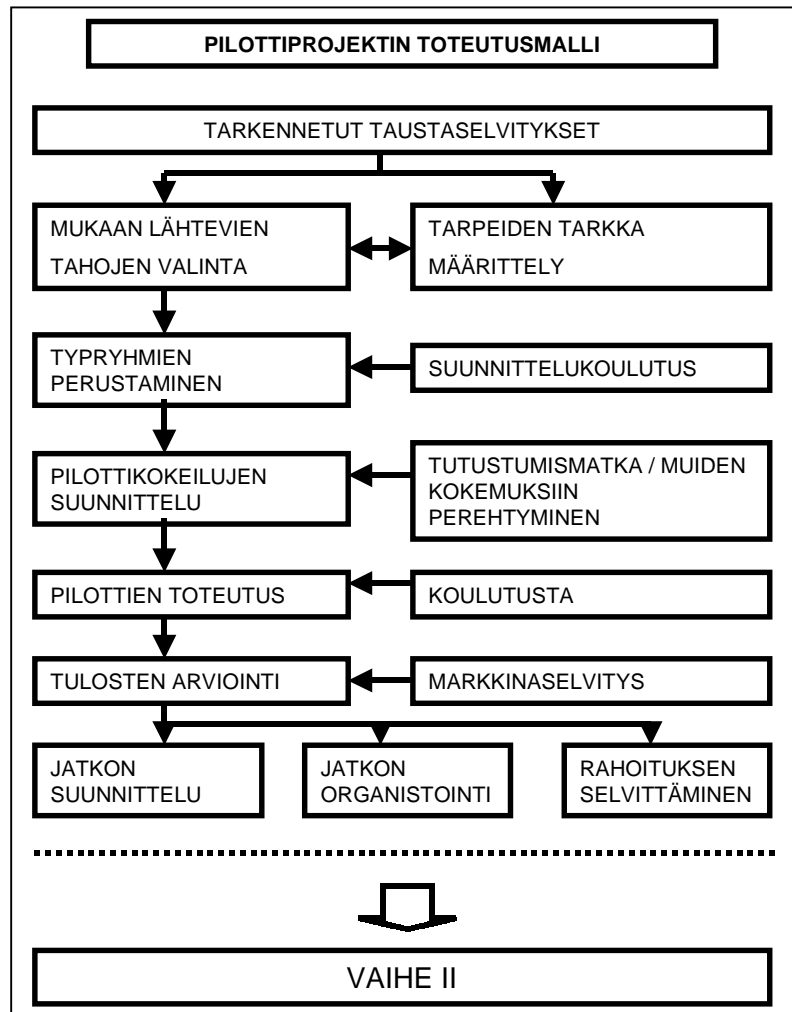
PILOTTIPROJEKTIN TOTEUTUSMALLI

TARKENNETUT TAUSTASELVITYKSET

MUKAAN LÄHTEVIEN TAHOJEN VALINTA

TARPEIDEN TARKKA MÄÄRITTELY

TYPRYHMIEN PERUSTAMINEN

SUUNNITTELUKOULUTUS

PILOTTIKOKEILUJEN SUUNNITTELU

TUTUSTUMISMATKA / MUIDEN KOKEMUKSIIN PEREHTYMINEN

PILOTTIEN TOTEUTUS

KOULUTUSTA

TULOSTEN ARVIOINTI

MARKKINASELVITYS

JATKON SUUNNITTELU

JATKON ORGANISTOINTI

RAHOITUKSEN SELVITTÄMINEN

VAIHE II